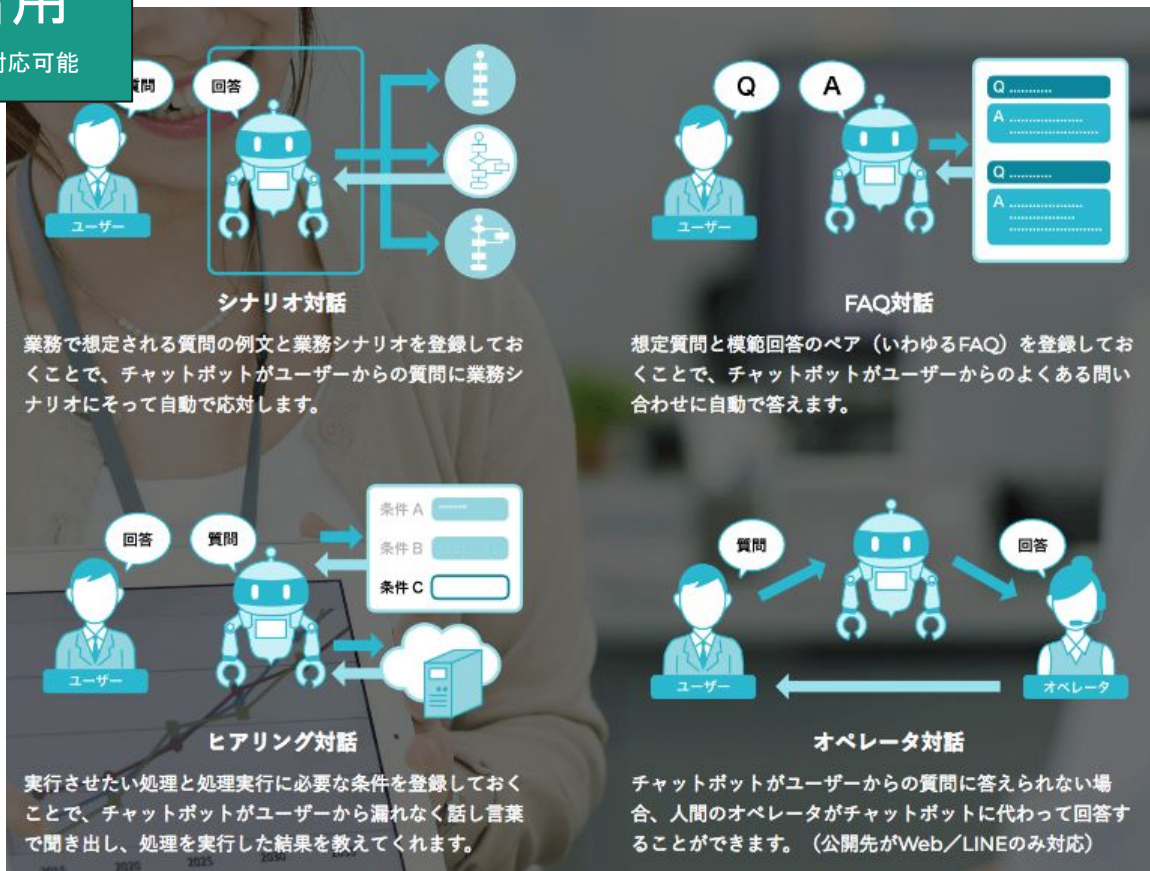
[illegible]用
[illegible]対応可能

質問
回答
ユーザー

シナリオ対話

業務で想定される質問の例文と業務シナリオを登録しておくことで、チャットボットがユーザーからの質問に業務シナリオにそって自動で応対します。

Q
A
ユーザー
Q ............
A ............
Q ............
A ............

FAQ対話

想定質問と模範回答のペア（いわゆるFAQ）を登録しておくことで、チャットボットがユーザーからのよくある問い合わせに自動で答えます。

回答
質問
ユーザー
条件 A
条件 B
条件 C

ヒアリング対話

実行させたい処理と処理実行に必要な条件を登録しておくことで、チャットボットがユーザーから漏れなく話し言葉で聞き出し、処理を実行した結果を教えてくれます。

質問
回答
ユーザー
オペレータ

オペレータ対話

チャットボットがユーザーからの質問に答えられない場合、人間のオペレータがチャットボットに代わって回答することができます。（公開先がWeb／LINEのみ対応）